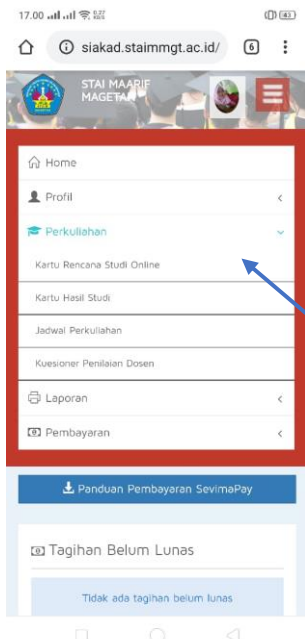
17.00

siakad.staimmgt.ac.id/

6

STAI MAARIF
MAGETAN

Home

Profil

Perkuliahan

Kartu Rencana Studi Online

Kartu Hasil Studi

Jadwal Perkuliahan

Kuesioner Penilaian Dosen

Laporan

Pembayaran

Panduan Pembayaran SevimaPay

Tagihan Belum Lunas

Tidak ada tagihan belum lunas